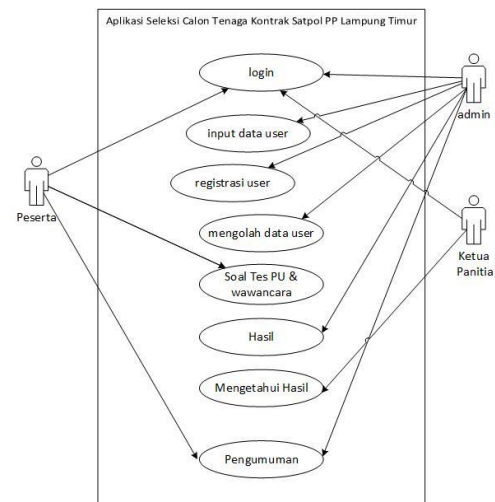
Aplikasi Seleksi Calon Tenaga Kontrak Satpol PP Lampung Timur

login

input data user

registrasi user

mengolah data user

Soal Tes PU & wawancara

Hasil

Mengetahui Hasil

Pengumuman

Peserta

admin

Ketua Panitia